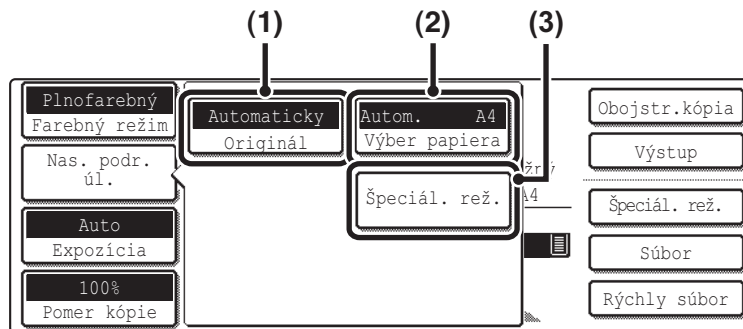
(1)
(2)
(3)

Plnofarebný
Farebný režim

Nas. podr. úl.

Auto
Expozícia

100%
Pomer kópie

Automaticky
Originál

Autom. A4
Výber papiera

Špeciál. rež.

žrý
A4

Obojstr.kópia

Výstup

Špeciál. rež.

Súbor

Rýchly súbor